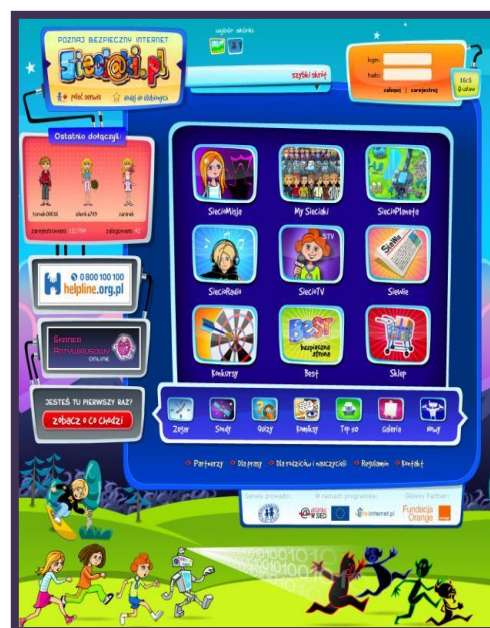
POZNAJ BEZPIECZNY INTERNET

Sieci@ki.pl

polecaj serwis

dodaj do ulubionych

wybór skórki:

login:

hasło:

zaloguj | zarejestruj

16:5

szybki skrót

Ostatnio dołączyli:

tomek0006

siecia?19

zaninek

zarejestrowani: 121764

zalogowani: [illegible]

0 800 100 100

helpline.org.pl

SKANER ANTYWIRUSOWY ONLINE

JESTEŚ TU PIERWSZY RAZ?

zobacz o co chodzi

SieciaMisja

My Sieciaki

SieciaPlaneta

SieciaRadio

SieciaTV

Sieciak

Konkursy

Best

Sklep

Zegar

Sondy

Quizy

Komiksy

Top 10

Galeria

Help

Partnerzy

Dla prasy

Dla rodziców i nauczycieli

Regulamin

Kontakt

Serwis prowadzi:

W ramach programów:

Główny Partner:

Fundacja Orange